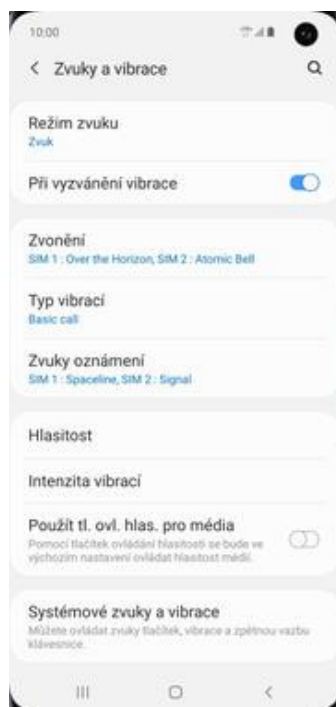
10:00

< Zvuky a vibrace

Režim zvuku
Zvuk

Při vyzvánění vibrace

Zvonění
SIM 1 : Over the Horizon, SIM 2 : Atomic Bell

Typ vibrací
Basic call

Zvuky oznámení
SIM 1 : Spaceline, SIM 2 : Signal

Hlasitost

Intenzita vibrací

Použít tl. ovl. hlas. pro média
Pomocí tlačítek ovládání hlasitosti se bude ve výchozím nastavení ovládat hlasitost médií.

Systémové zvuky a vibrace
Můžete ovládat zvuky tlačítek, vibrace a zpětnou vazbu klávesnice.